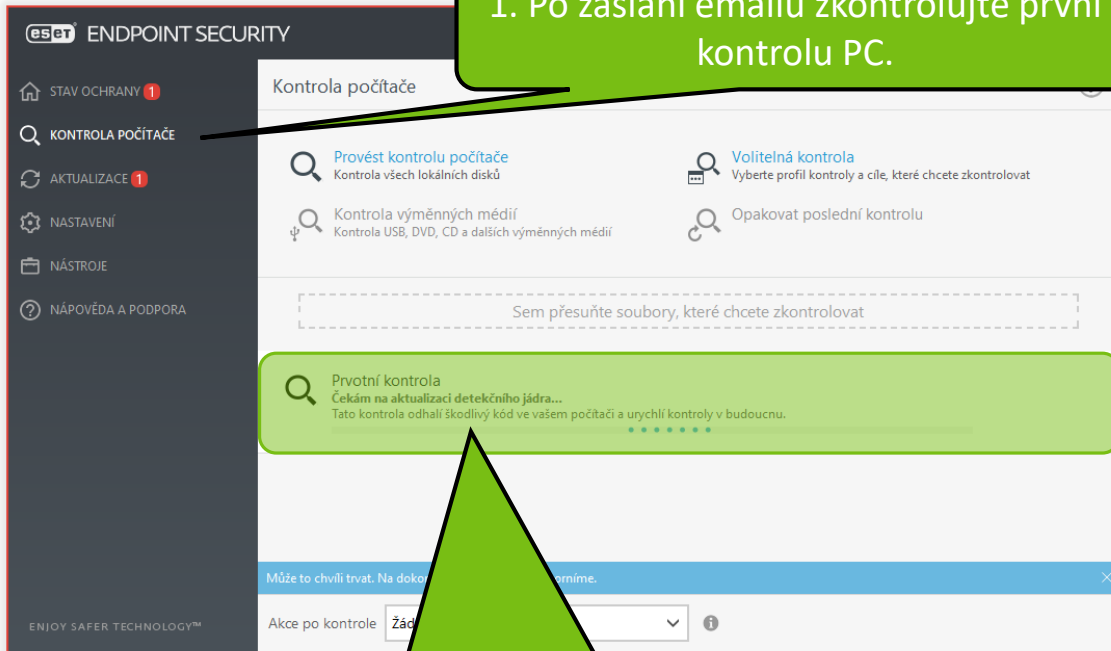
eset ENDPOINT SECURITY

1. Po zaslání emailu zkontrolujte první kontrolu PC.

STAV OCHRANY 1
KONTROLA POČÍTAČE
AKTUALIZACE 1
NASTAVENÍ
NÁSTROJE
NÁPOVĚDA A PODPORA

ENJOY SAFER TECHNOLOGY™

Kontrola počítače

Provést kontrolu počítače
Kontrola všech lokálních disků

Volitelná kontrola
Vyberte profil kontroly a cíle, které chcete zkontrolovat

Kontrola výměnných médií
Kontrola USB, DVD, CD a dalších výměnných médií

Opakovat poslední kontrolu

Sem přesuňte soubory, které chcete zkontrolovat

Prvotní kontrola
Čekám na aktualizaci detekčního jádra...
Tato kontrola odhalí škodlivý kód ve vašem počítači a urychlí kontroly v budoucnu.

Může to chvíli trvat. Na dokon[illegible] orníme.

Akce po kontrole Žád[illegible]